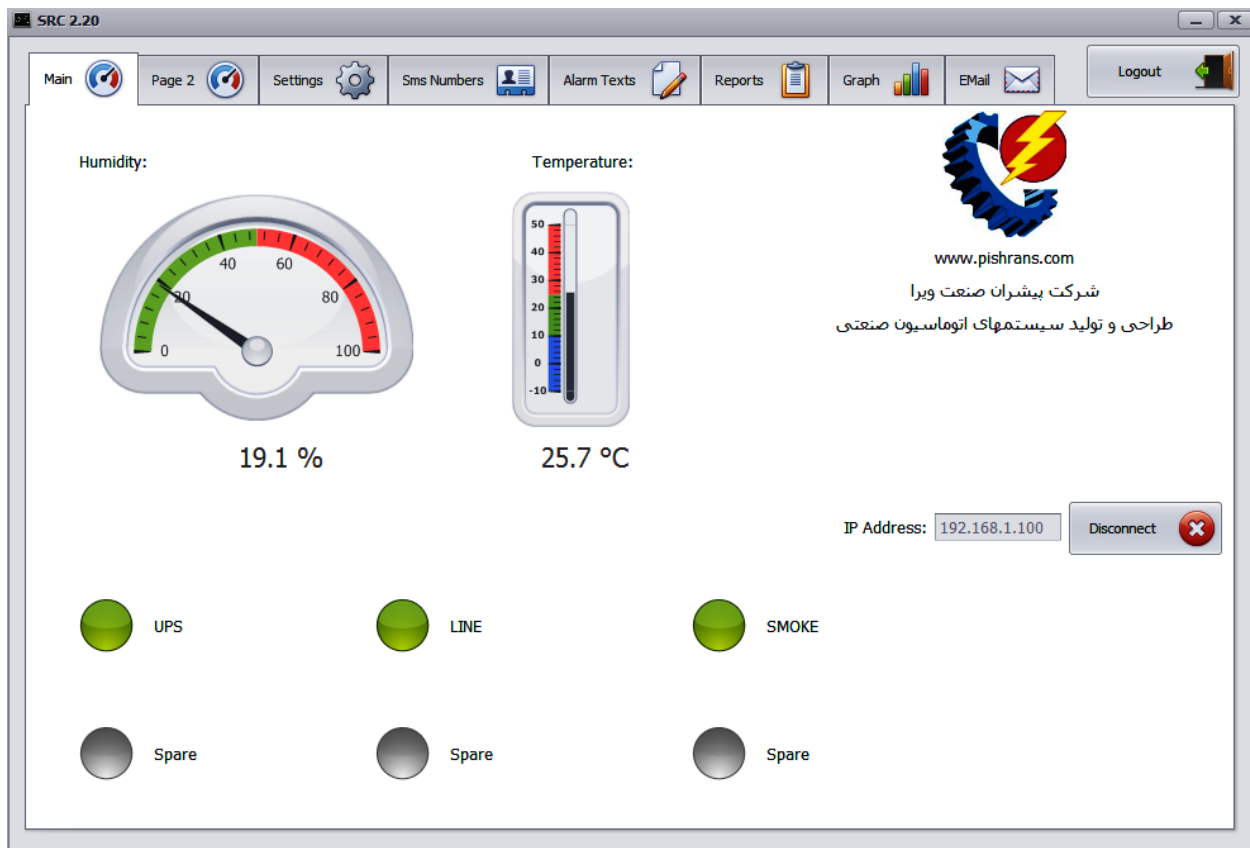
SRC 2.20

Main | Page 2 | Settings | Sms Numbers | Alarm Texts | Reports | Graph | EMail

Logout

Humidity:

0 20 40 60 80 100

19.1 %

Temperature:

50 40 30 20 10 0 -10

25.7 °C

www.pishrans.com

شرکت پیشران صنعت ویرا

طراحی و تولید سیستمهای اتوماسیون صنعتی

IP Address: 192.168.1.100

Disconnect

UPS

LINE

SMOKE

Spare

Spare

Spare